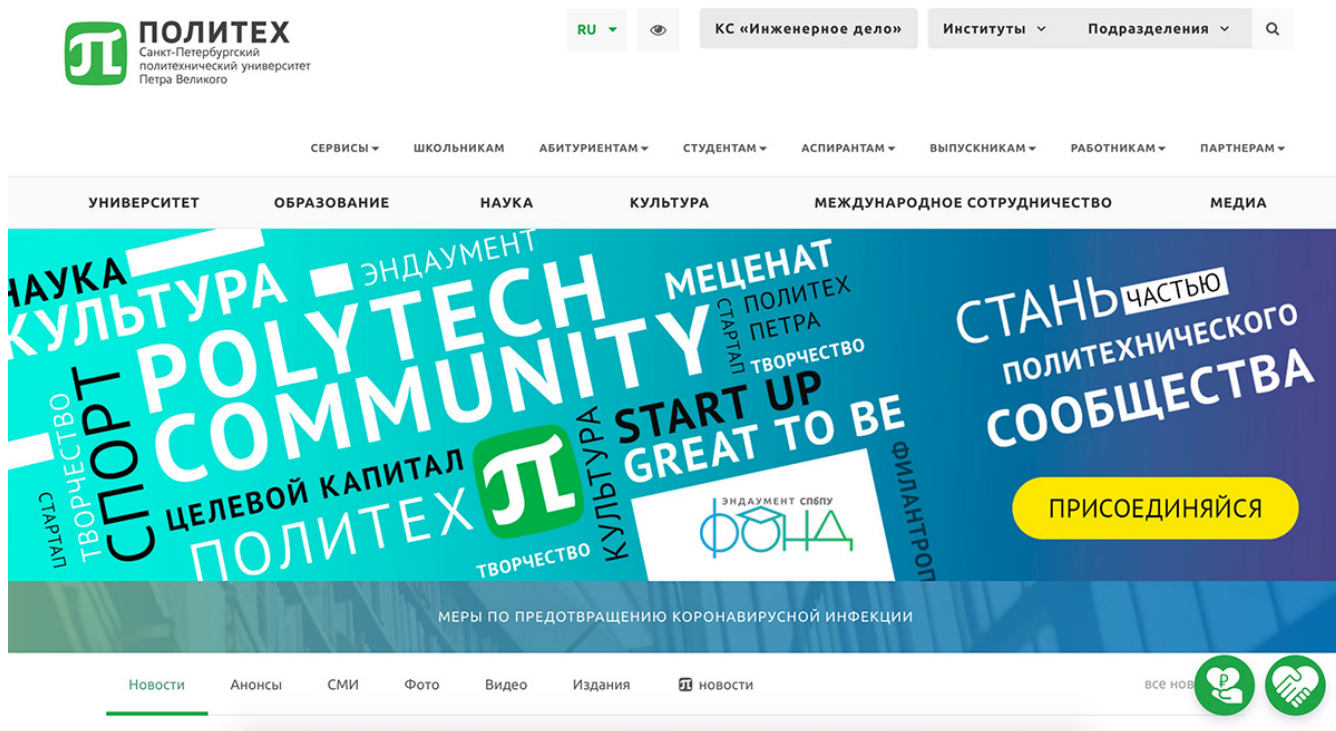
ПОЛИТЕХ
Санкт-Петербургский политехнический университет Петра Великого

RU

КС «Инженерное дело»

Институты

Подразделения

СЕРВИСЫ

ШКОЛЬНИКАМ

АБИТУРИЕНТАМ

СТУДЕНТАМ

АСПИРАНТАМ

ВЫПУСКНИКАМ

РАБОТНИКАМ

ПАРТНЕРАМ

УНИВЕРСИТЕТ

ОБРАЗОВАНИЕ

НАУКА

КУЛЬТУРА

МЕЖДУНАРОДНОЕ СОТРУДНИЧЕСТВО

МЕДИА

НАУКА
ЭНДАУМЕНТ
КУЛЬТУРА
POLYTECH
COMMUNITY
МЕЦЕНАТ
ПОЛИТЕХ ПЕТРА
СТАРТАП
ТВОРЧЕСТВО
СПОРТ
ТВОРЧЕСТВО
START UP
GREAT TO BE
ЦЕЛЕВОЙ КАПИТАЛ
КУЛЬТУРА
ФИЛАНТРОП
СТАРТАП
ПОЛИТЕХ
ТВОРЧЕСТВО
ЭНДАУМЕНТ СПбПУ
ФОНД

СТАНЬ ЧАСТЬЮ ПОЛИТЕХНИЧЕСКОГО СООБЩЕСТВА

ПРИСОЕДИНЯЙСЯ

МЕРЫ ПО ПРЕДОТВРАЩЕНИЮ КОРОНАВИРУСНОЙ ИНФЕКЦИИ

Новости

Анонсы

СМИ

Фото

Видео

Издания

новости

все нов